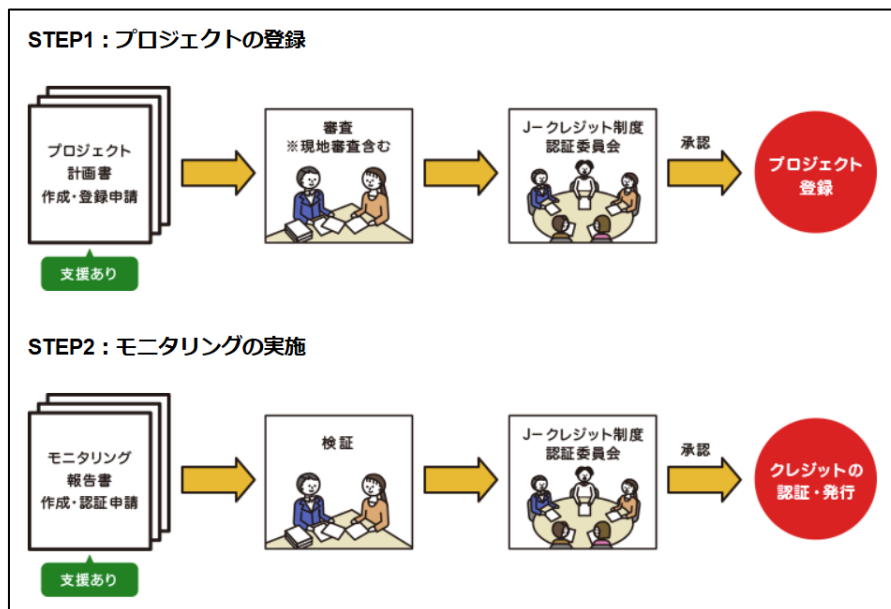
STEP1：プロジェクトの登録

プロジェクト
計画書
作成・登録申請

支援あり

審査
※現地審査含む

J－クレジット制度
認証委員会

承認

プロジェクト
登録

STEP2：モニタリングの実施

モニタリング
報告書
作成・認証申請

支援あり

検証

J－クレジット制度
認証委員会

承認

クレジットの
認証・発行